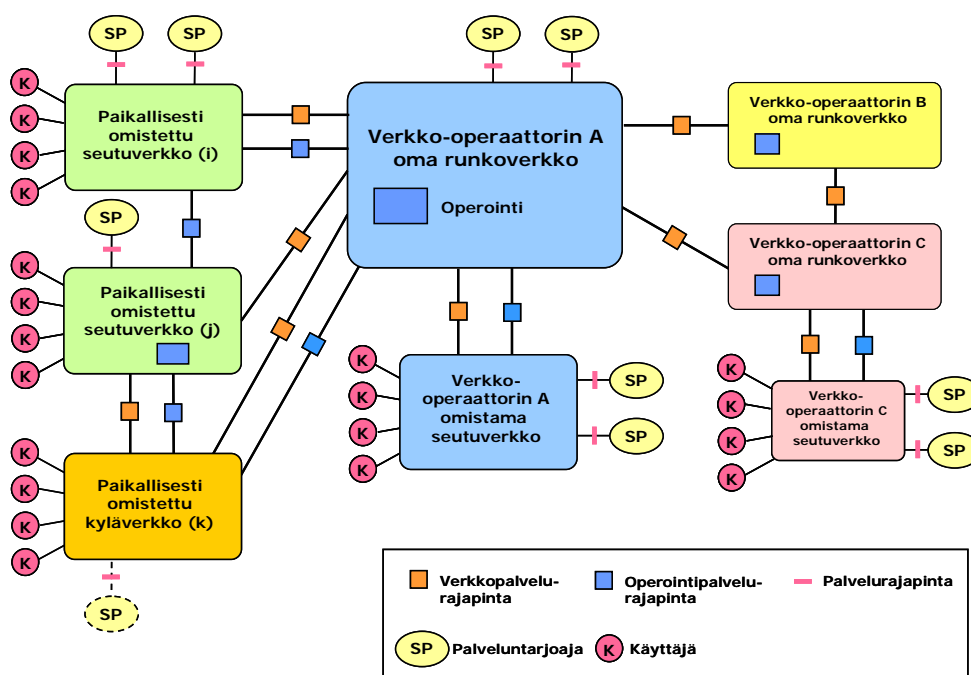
SP SP

K K K K

Paikallisesti omistettu seutuverkko (i)

SP

K K K K

Paikallisesti omistettu seutuverkko (j)

K K K K

Paikallisesti omistettu kyläverkko (k)

SP

SP SP

Verkko-operaattorin A oma runkoverkko

Operointi

K K K K

Verkko-operaattorin A omistama seutuverkko

SP SP

Verkko-operaattorin B oma runkoverkko

Verkko-operaattorin C oma runkoverkko

K K K K

Verkko-operaattorin C omistama seutuverkko

SP SP

Verkkopalvelurajapinta

Operointipalvelurajapinta

Palvelurajapinta

SP Palveluntarjoaja

K Käyttäjä